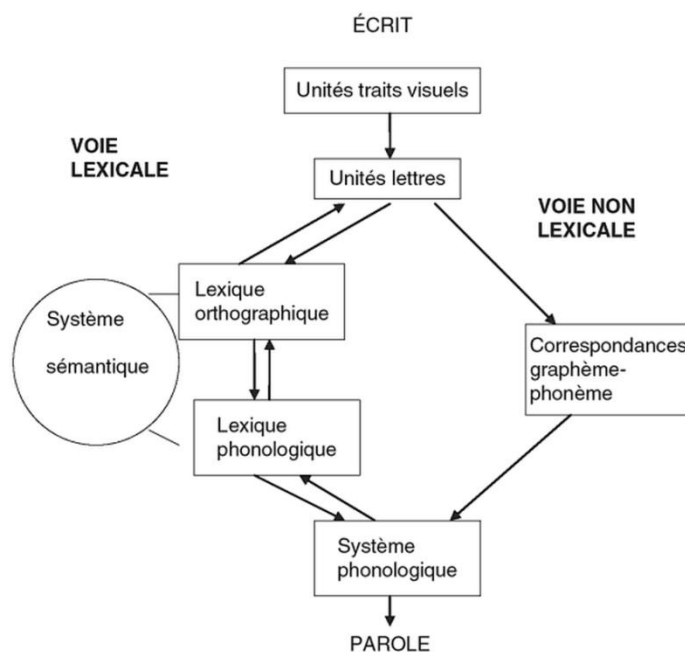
ÉCRIT

Unités traits visuels

VOIE LEXICALE

Unités lettres

VOIE NON LEXICALE

Lexique orthographique

Système

sémantique

Correspondances graphème-phonème

Lexique phonologique

Système phonologique

PAROLE